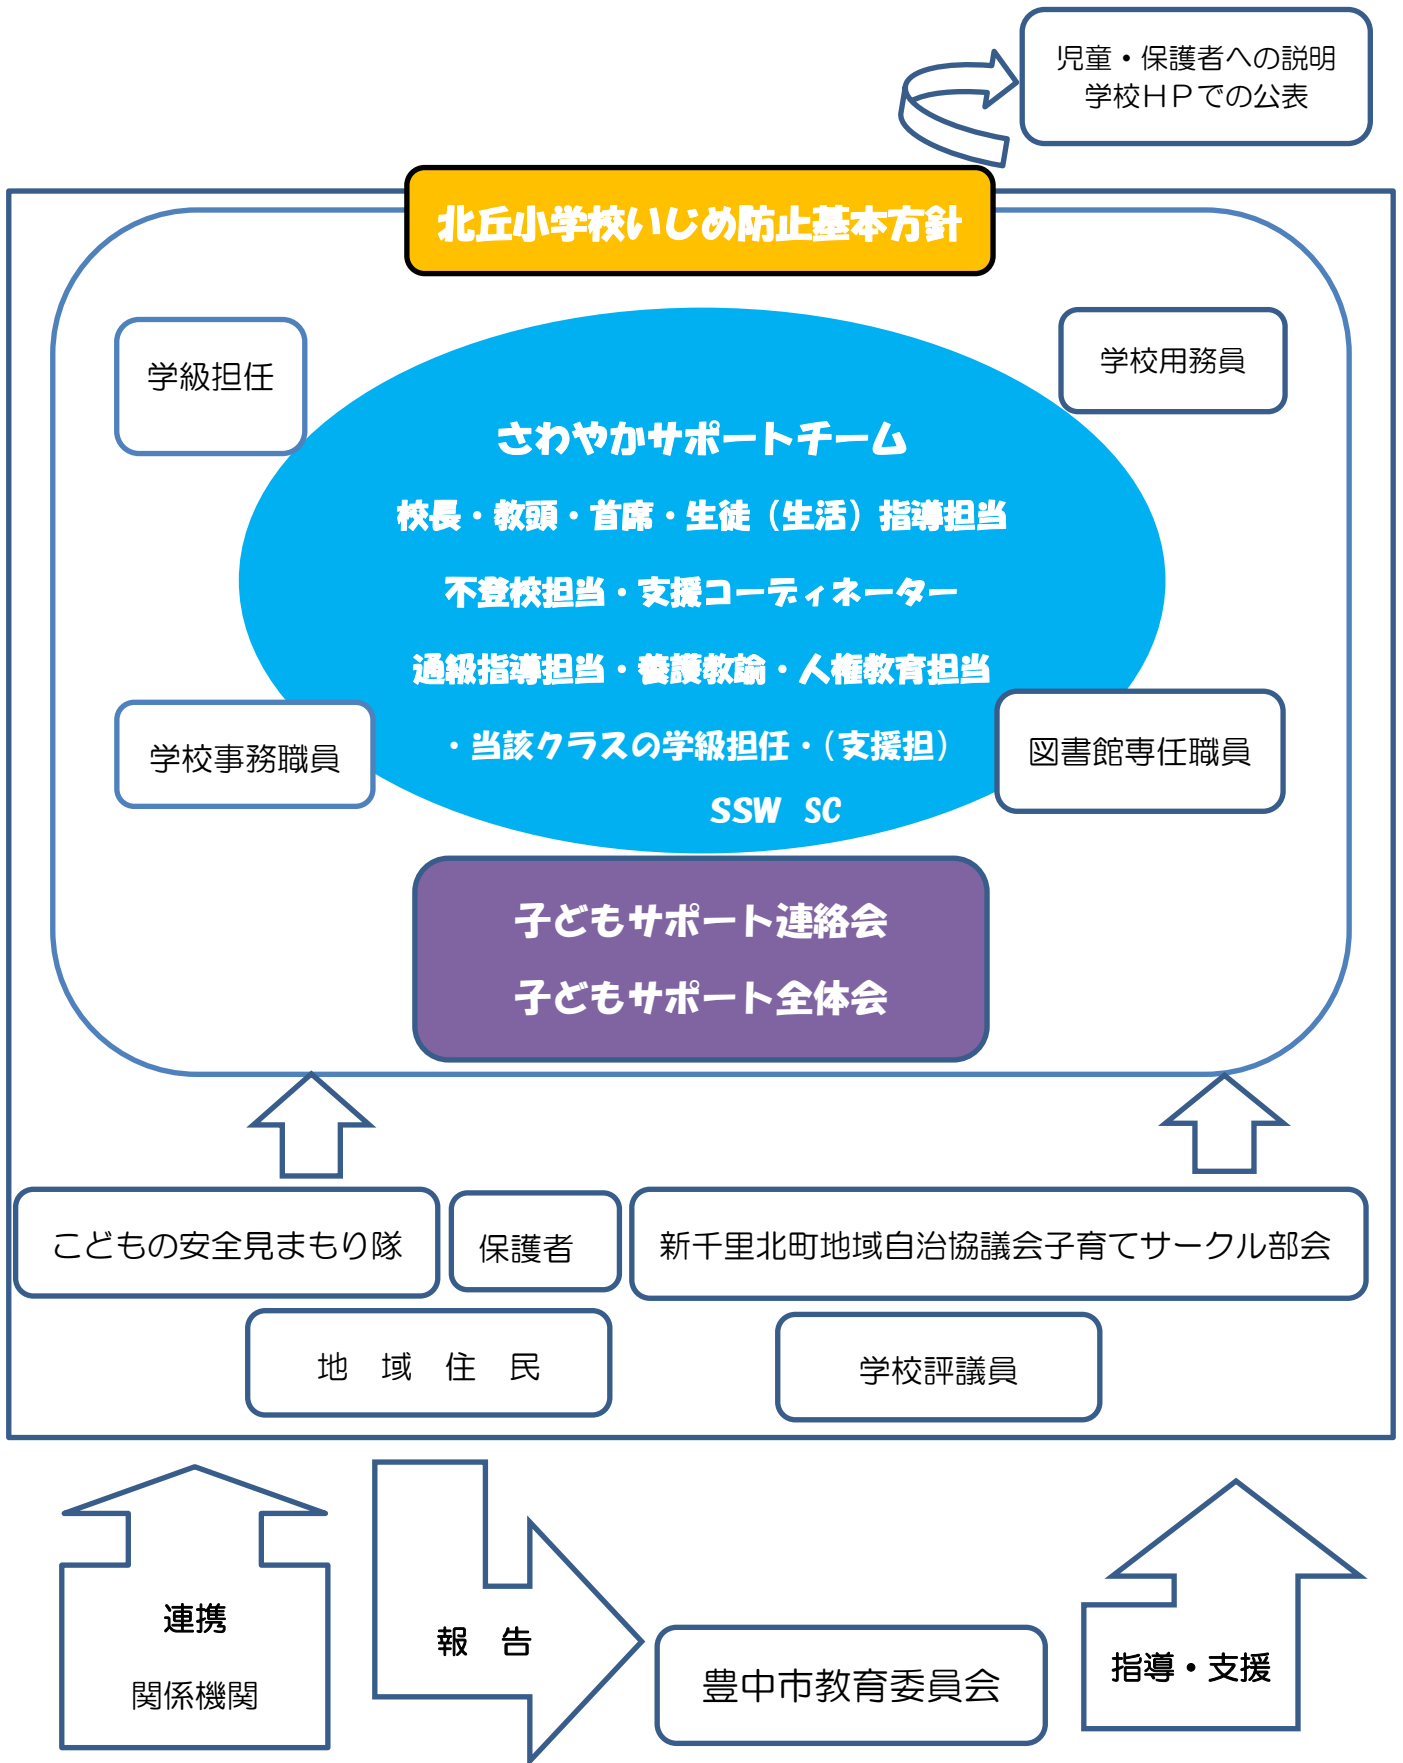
児童・保護者への説明
学校ＨＰでの公表

北丘小学校いじめ防止基本方針

学級担任

学校用務員

さわやかサポートチーム

校長・教頭・首席・生徒（生活）指導担当

不登校担当・支援コーディネーター

通級指導担当・養護教諭・人権教育担当

・当該クラスの学級担任・（支援担）

SSW SC

学校事務職員

図書館専任職員

子どもサポート連絡会

子どもサポート全体会

こどもの安全見まもり隊

保護者

新千里北町地域自治協議会子育てサークル部会

地　域　住　民

学校評議員

連携

関係機関

報　告

豊中市教育委員会

指導・支援